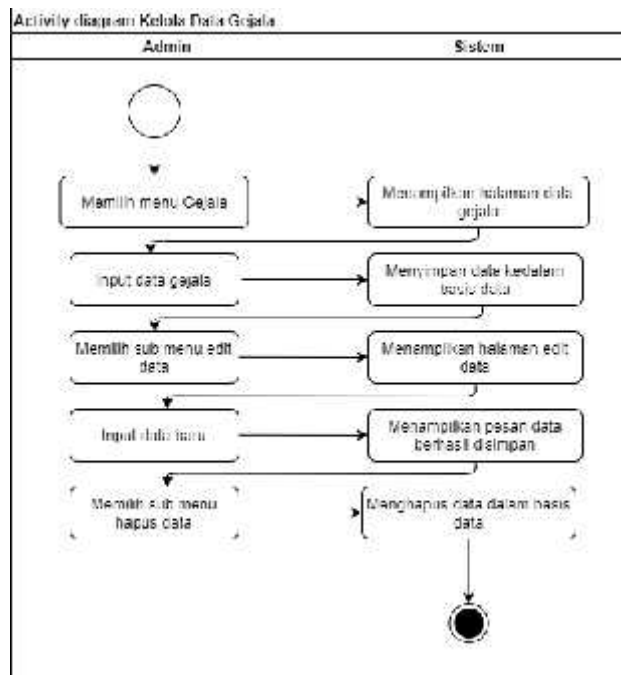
Activity diagram Kelola Data Gejala

Admin

Sistem

Memilih menu Gejala

Menampilkan halaman data gejala

Input data gejala

Menyimpan data kedalam basis data

Memilih sub menu edit data

Menampilkan halaman edit data

Input data baru

Menampilkan pesan data berhasil disimpan

Memilih sub menu hapus data

Menghapus data dalam basis data